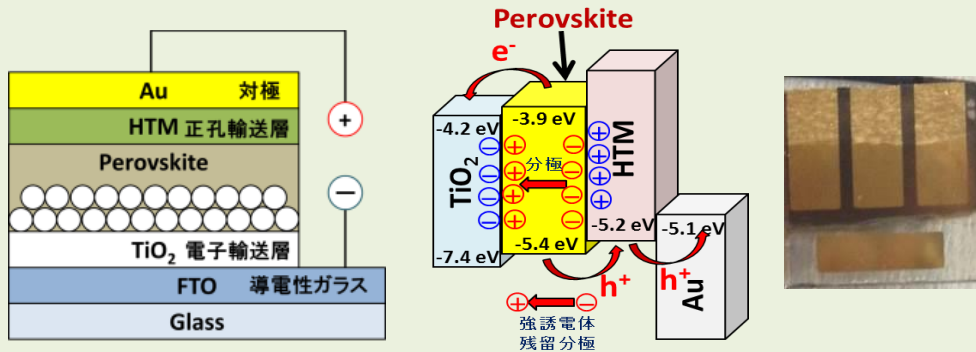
Au 対極

HTM 正孔輸送層

Perovskite

$TiO_2$ 電子輸送層

FTO 導電性ガラス

Glass

+

−

Perovskite

$e^-$

-4.2 eV

-3.9 eV

$TiO_2$

分極

HTM

-5.2 eV

-5.1 eV

-7.4 eV

-5.4 eV

$h^+$

$h^+$

Au

強誘電体
残留分極